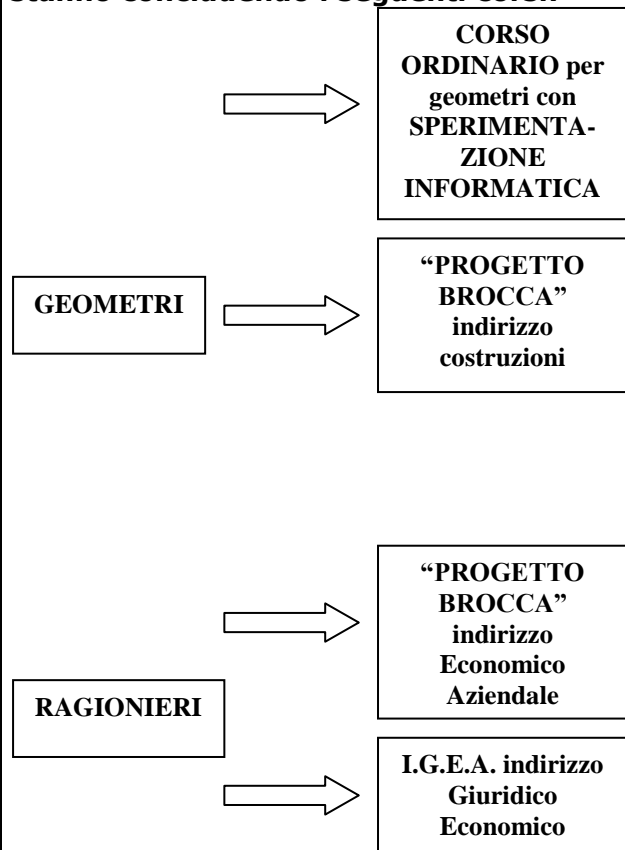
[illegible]

CORSO ORDINARIO per geometri con SPERIMENTAZIONE INFORMATICA

GEOMETRI

"PROGETTO BROCCA" indirizzo costruzioni

"PROGETTO BROCCA" indirizzo Economico Aziendale

RAGIONIERI

I.G.E.A. indirizzo Giuridico Economico